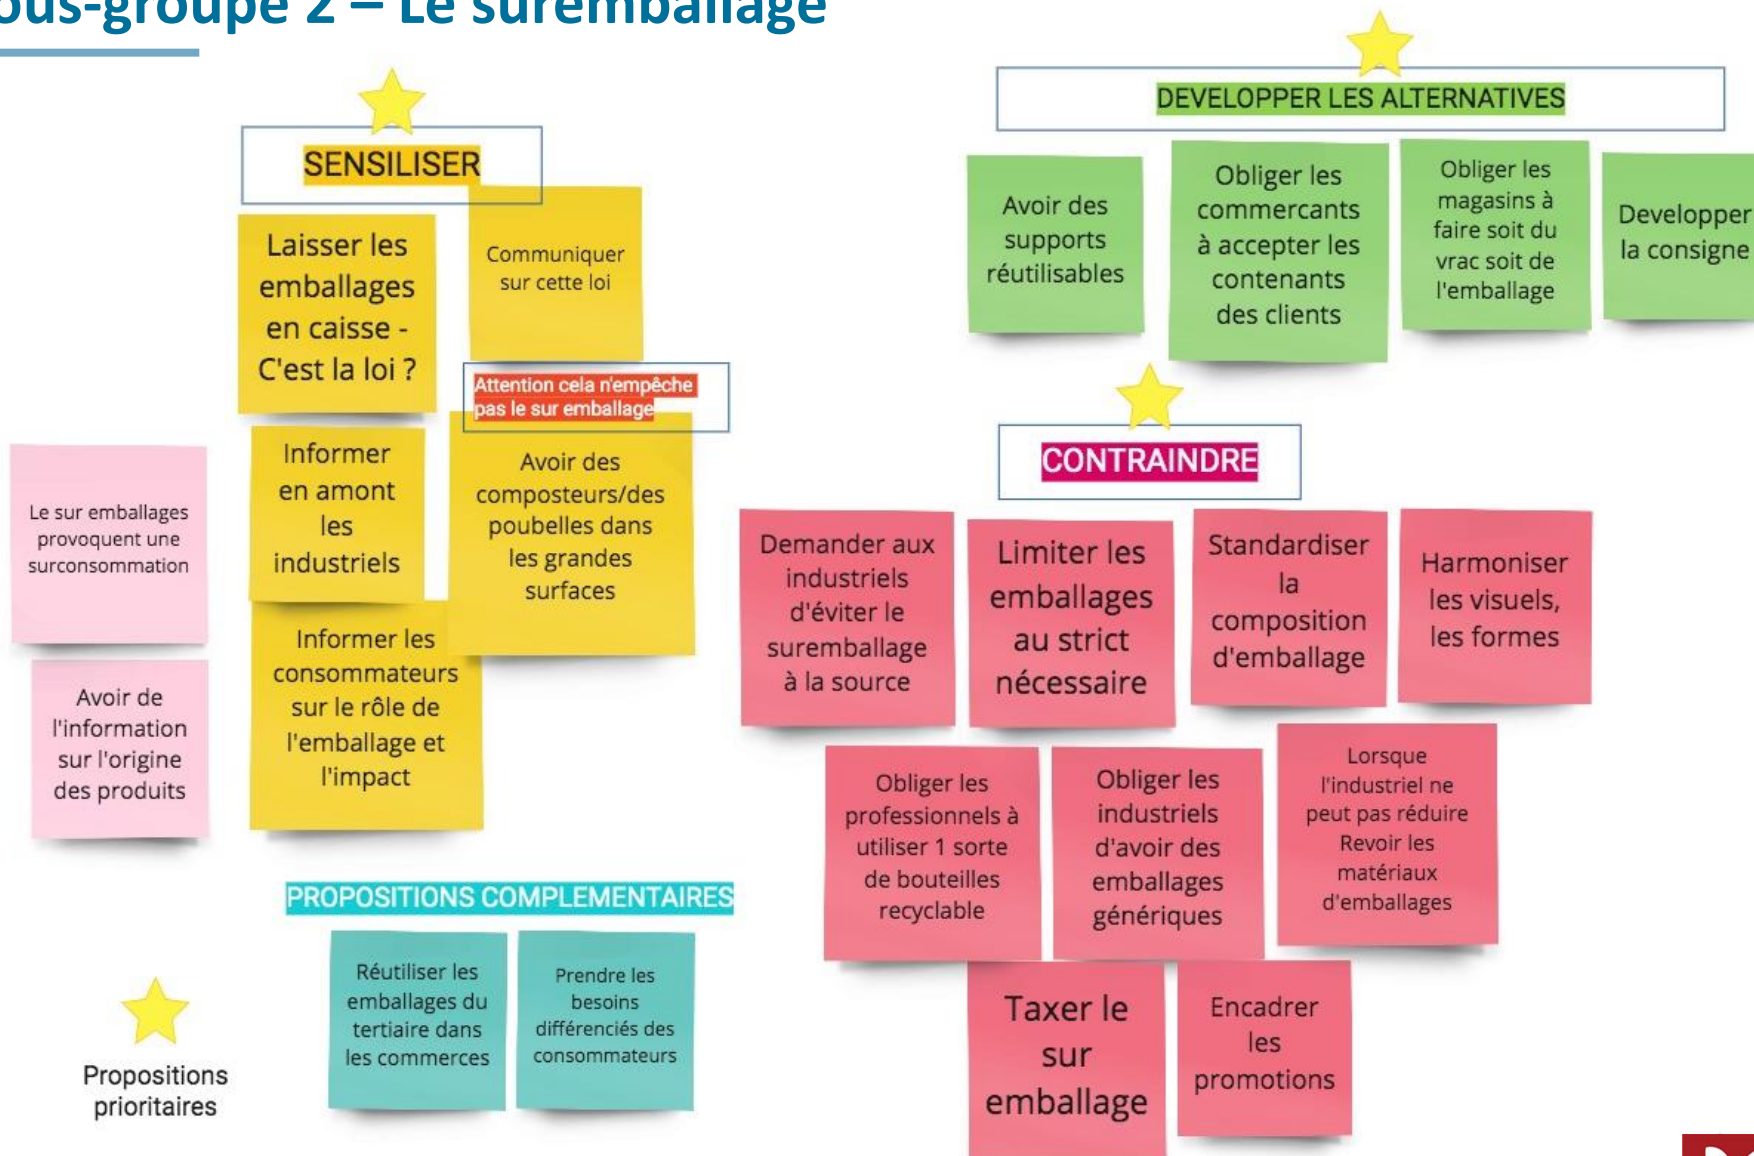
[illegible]us-groupe 2 – Le suremballage

SENSILISER

Laisser les emballages en caisse - C'est la loi ?

Communiquer sur cette loi

Attention cela n'empêche pas le sur emballage

Informer en amont les industriels

Avoir des composteurs/des poubelles dans les grandes surfaces

Informer les consommateurs sur le rôle de l'emballage et l'impact

Le sur emballages provoquent une surconsommation

Avoir de l'information sur l'origine des produits

DEVELOPPER LES ALTERNATIVES

Avoir des supports réutilisables

Obliger les commercants à accepter les contenants des clients

Obliger les magasins à faire soit du vrac soit de l'emballage

Developper la consigne

CONTRAINDRE

Demander aux industriels d'éviter le suremballage à la source

Limiter les emballages au strict nécessaire

Standardiser la composition d'emballage

Harmoniser les visuels, les formes

Obliger les professionnels à utiliser 1 sorte de bouteilles recyclable

Obliger les industriels d'avoir des emballages génériques

Lorsque l'industriel ne peut pas réduire Revoir les matériaux d'emballages

Taxer le sur emballage

Encadrer les promotions

PROPOSITIONS COMPLEMENTAIRES

Réutiliser les emballages du tertiaire dans les commerces

Prendre les besoins différenciés des consommateurs

Propositions prioritaires